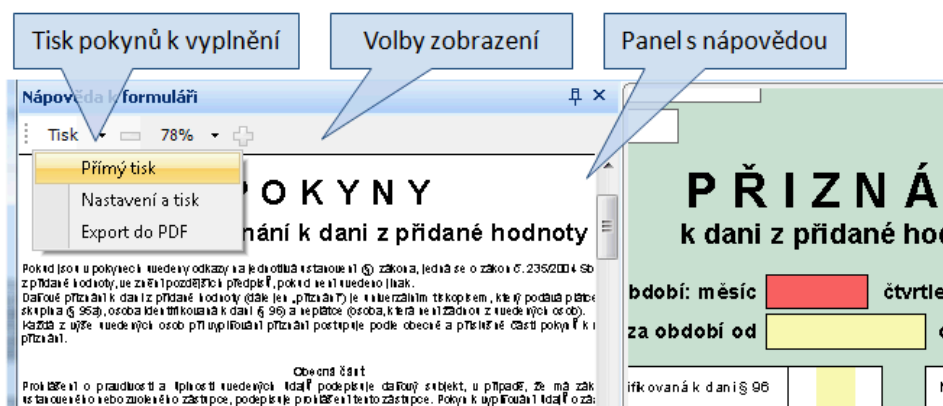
Tisk pokynů k vyplnění

Volby zobrazení

Panel s nápovědou

Nápověda k formuláři

Tisk 78%

Přímý tisk

Nastavení a tisk

Export do PDF

POKYNY

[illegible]nání k dani z přidané hodnoty

Pokud jsou u pokynech uvedeny odkazy na jednotlivá ustanovení § zákona, jedná se o zákon č. 235/2004 Sb. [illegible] z přidané hodnoty, ve znění pozdějších předpisů, pokud není uvedeno jinak.
Daňové přiznání k dani z přidané hodnoty (dále jen „přiznání") je univerzálním tiskopisem, který podává plátce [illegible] skupina (§ 95a), osoba identifikovaná k dani (§ 96) a neplátce (osoba, která není plátcem z uvedených osob).
Každá z výše uvedených osob při vyplňování přiznání postupuje podle obecné a příslušné části pokynů k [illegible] přiznání.

Obecná část

Prohlášení o pravdivosti a úplnosti uvedených údajů podepisuje daňový subjekt, v případě, že má zák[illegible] ustanoveného nebo zvoleného zástupce, podepisuje prohlášení tento zástupce. Pokyn k vyplňování přiznání o za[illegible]

PŘIZNÁ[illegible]

k dani z přidané ho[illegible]

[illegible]bdobí: měsíc

čtvrtle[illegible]

za období od

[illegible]ifikovaná k dani § 96